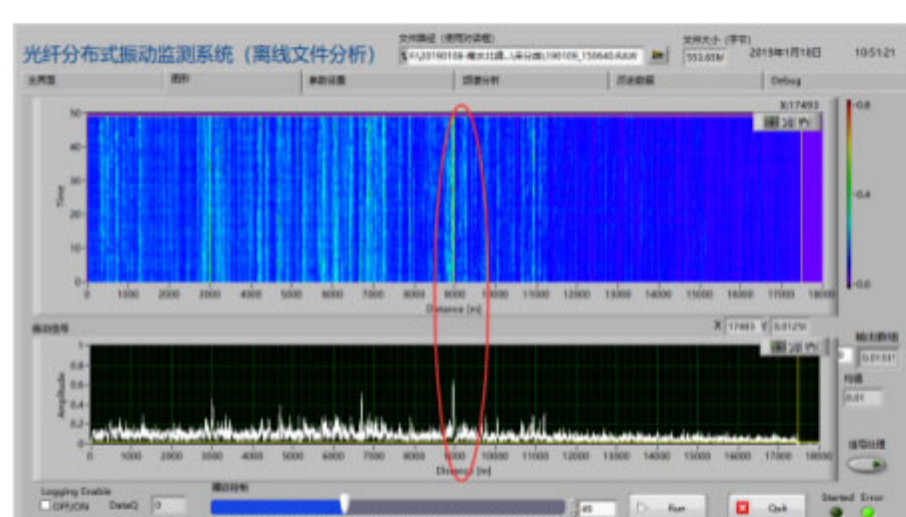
光纤分布式振动监测系统（离线文件分析）

文件路径（使用对话框）
F:\20190108-噪水比提...\采分曲\190108_150640.RAW

文件大小（字节）
553.65M

2019年1月18日

10:51:21

主界面 | 图形 | 参数设置 | 频谱分析 | 历史数据 | Debug

X:17493

50
40
30
20
10
0

Time

0 1000 2000 3000 4000 5000 6000 7000 8000 9000 10000 11000 12000 13000 14000 15000 16000 17000 18000

Distance [m]

0.8
0.4
0.0

振动信号

X 17493 Y 0.0125

1
0.8
0.6
0.4
0.2
0

Amplitude

0 1000 2000 3000 4000 5000 6000 7000 8000 9000 10000 11000 12000 13000 14000 15000 16000 17000 18000

Distance [m]

输出数值
0.01331

阈值
0.01

滤取处理

Logging Enable
OFF/ON

DataQ 0

播放控制

48

Run

Quit

Started Error